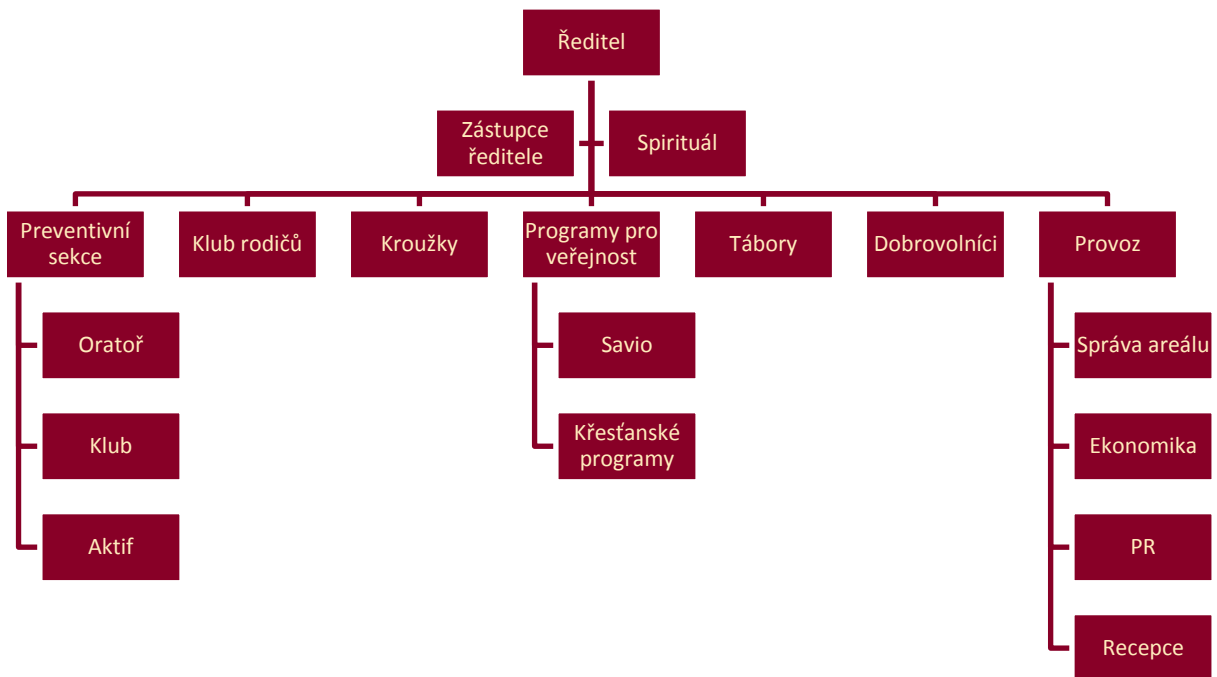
Ředitel

Zástupce ředitele

Spirituál

Preventivní sekce

Klub rodičů

Kroužky

Programy pro veřejnost

Tábory

Dobrovolníci

Provoz

Oratoř

Klub

Aktif

Savio

Křesťanské programy

Správa areálu

Ekonomika

PR

Recepce